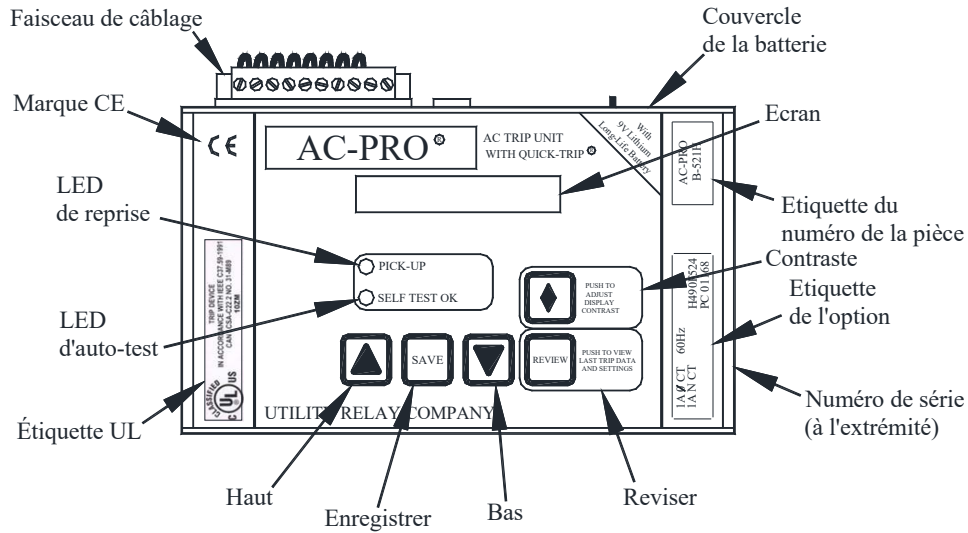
Faisceau de câblage

Couvercle de la batterie

Marque CE

CE

AC-PRO®

AC TRIP UNIT WITH QUICK-TRIP®

With 9V Lithium Long-Life Battery

Ecran

AC-PRO B-521H

Etiquette du numéro de la pièce

LED de reprise

PICK-UP

SELF TEST OK

Contraste

PUSH TO ADJUST DISPLAY CONTRAST

H490524 PC 01168

Etiquette de l'option

LED d'auto-test

TRIP DEVICE IN ACCORDANCE WITH IEEE C37.59-1991 CAN CSA-C22.2 NO. 31-M89 16ZM

SAVE

REVIEW

PUSH TO VIEW LAST TRIP DATA AND SETTINGS

1AØCT 60Hz 1ANCT

Numéro de série (à l'extrémité)

CLASSIFIED C UL US

Étiquette UL

UTILITY RELAY COMPANY

Haut

Enregistrer

Bas

Reviser